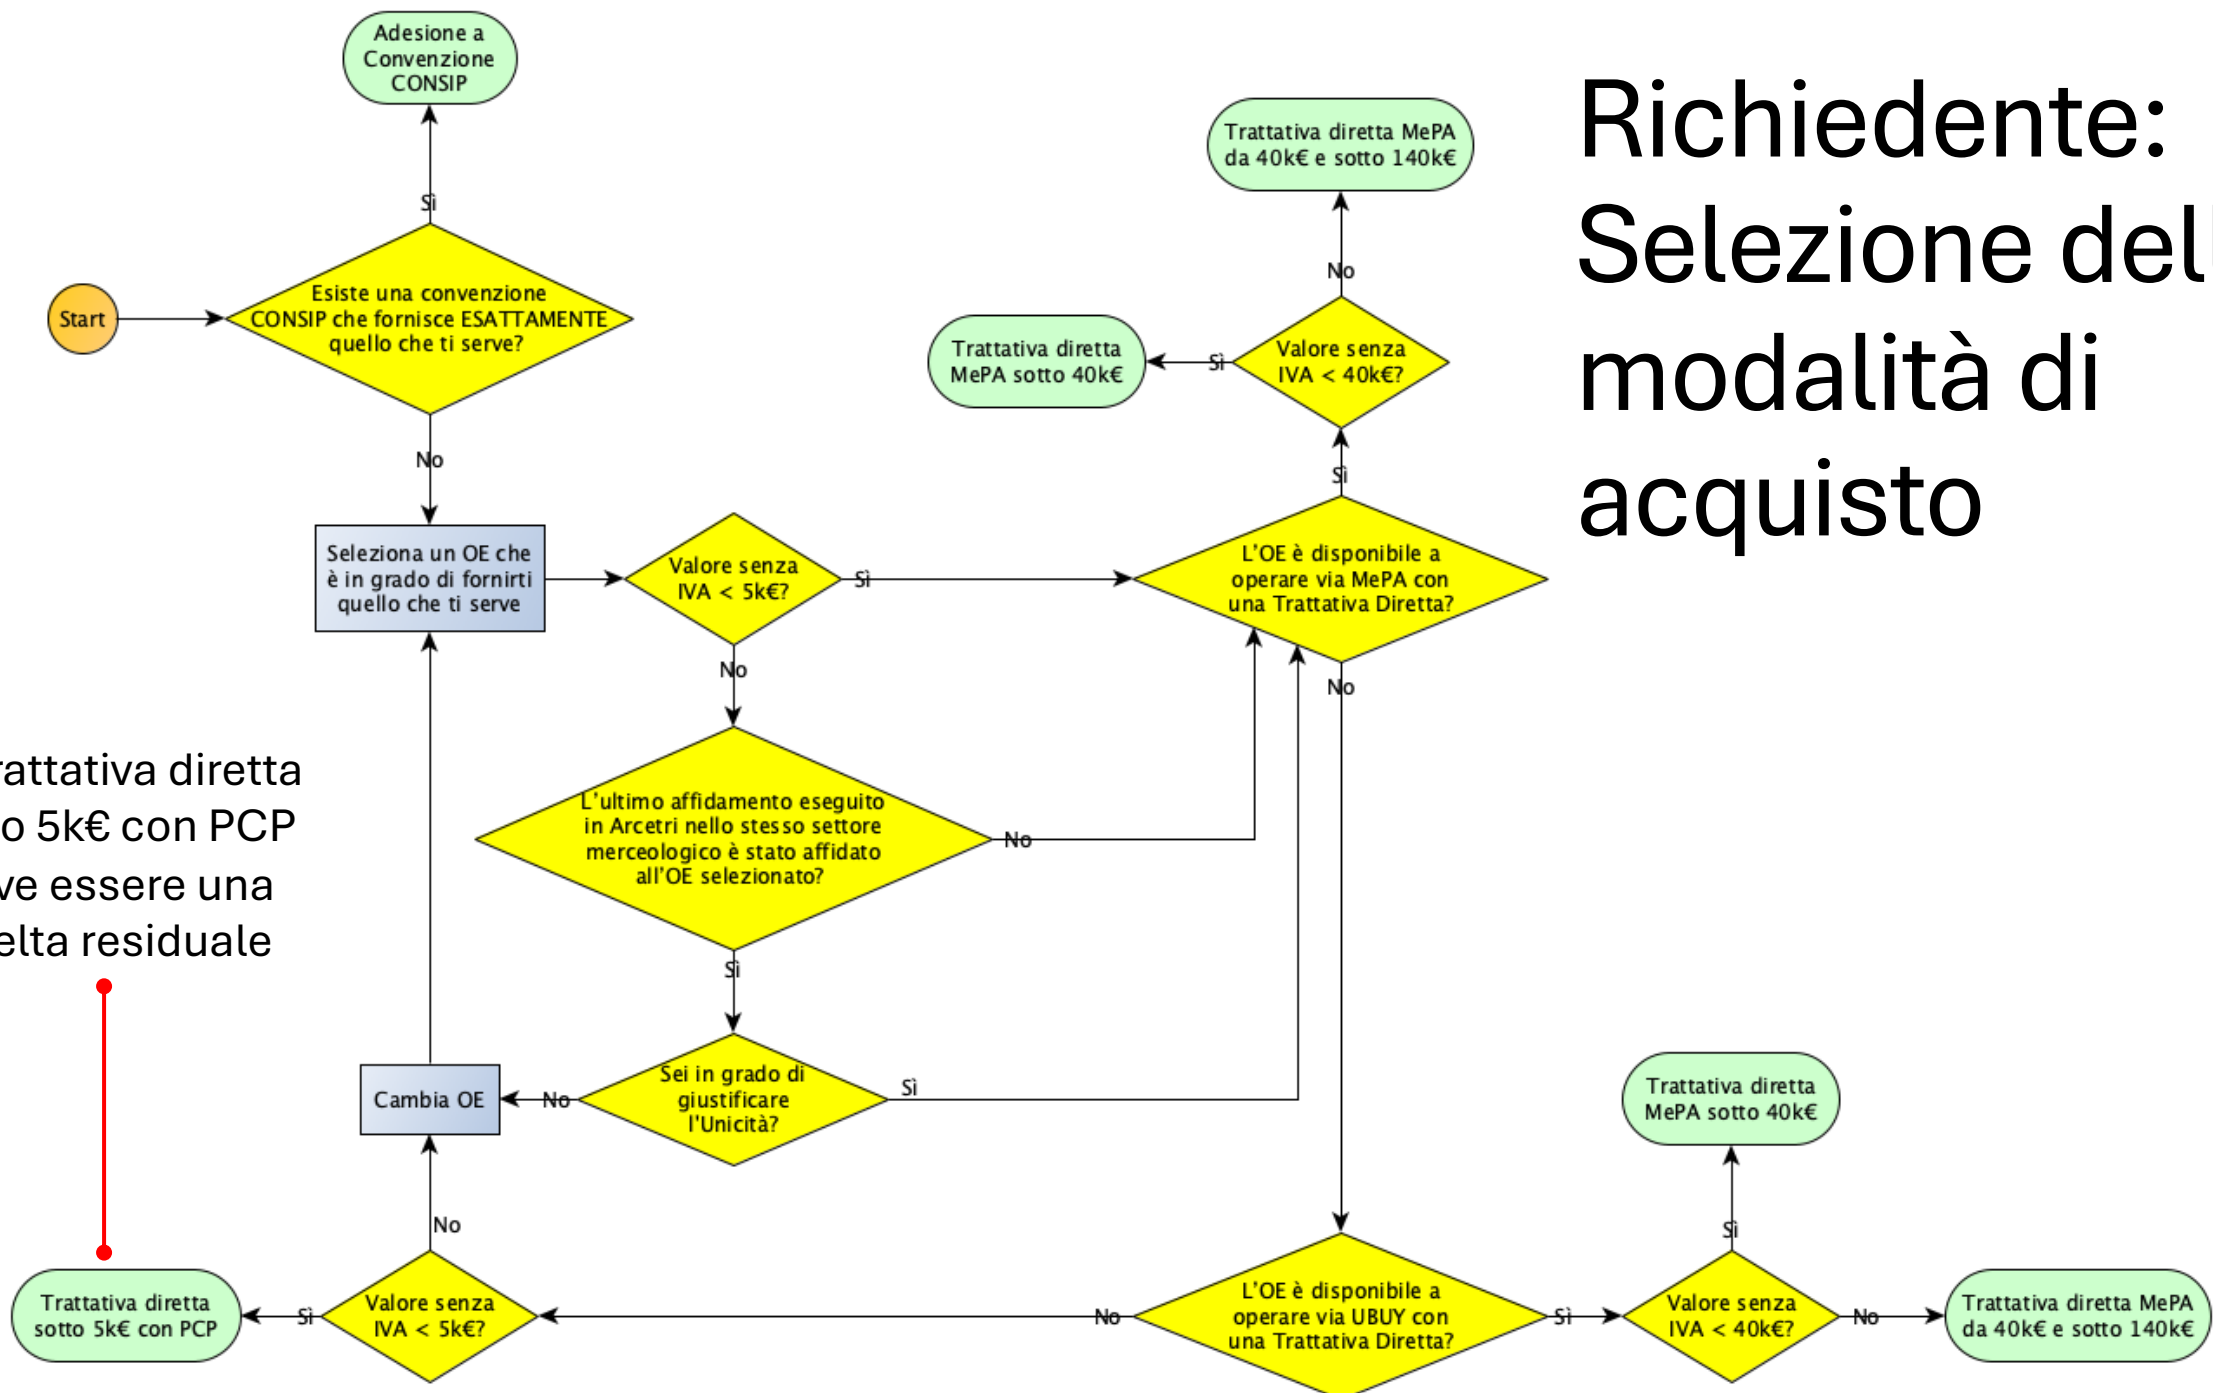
Richiedente: Selezione del modalità di acquisto

Adesione a Convenzione CONSIP

Sì

Start

Esiste una convenzione CONSIP che fornisce ESATTAMENTE quello che ti serve?

No

Seleziona un OE che è in grado di fornirti quello che ti serve

Valore senza IVA < 5k€?

Sì

No

L'OE è disponibile a operare via MePA con una Trattativa Diretta?

Sì

Valore senza IVA < 40k€?

Sì

Trattativa diretta MePA sotto 40k€

No

Trattativa diretta MePA da 40k€ e sotto 140k€

No

L'ultimo affidamento eseguito in Arcetri nello stesso settore merceologico è stato affidato all'OE selezionato?

No

Sì

Sei in grado di giustificare l'Unicità?

Sì

No

Cambia OE

rattativa diretta o 5k€ con PCP ve essere una elta residuale

No

Valore senza IVA < 5k€?

Sì

Trattativa diretta sotto 5k€ con PCP

No

L'OE è disponibile a operare via UBUY con una Trattativa Diretta?

Sì

Valore senza IVA < 40k€?

Sì

Trattativa diretta MePA sotto 40k€

No

Trattativa diretta MePA da 40k€ e sotto 140k€